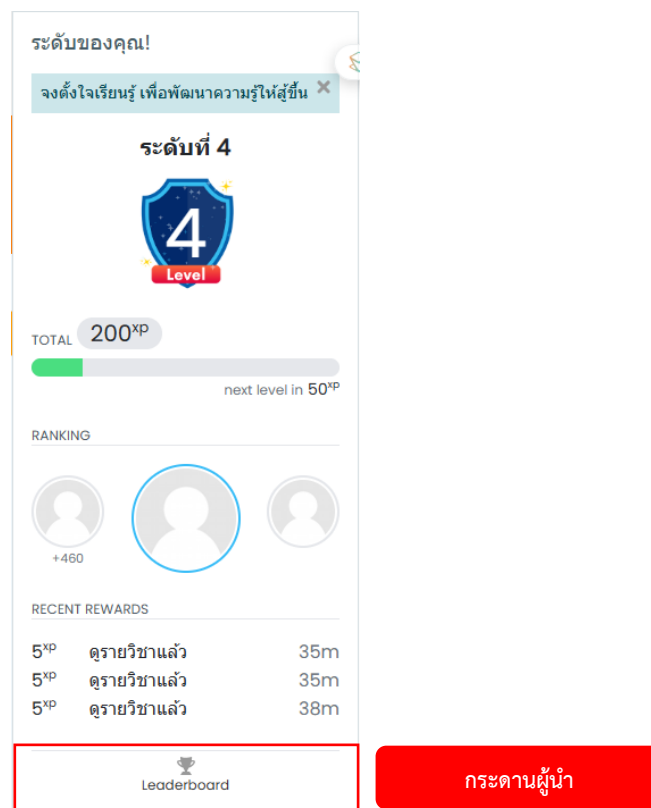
ระดับของคุณ!

จงตั้งใจเรียนรู้ เพื่อพัฒนาความรู้ให้สูงขึ้น ✕

ระดับที่ 4

4
Level

TOTAL $200^{xp}$

next level in $50^{xp}$

RANKING

+460

RECENT REWARDS

| | | |
|---|---|---|
| $5^{xp}$ | ดูรายวิชาแล้ว | 35m |
| $5^{xp}$ | ดูรายวิชาแล้ว | 35m |
| $5^{xp}$ | ดูรายวิชาแล้ว | 38m |

Leaderboard

กระดานผู้นำ